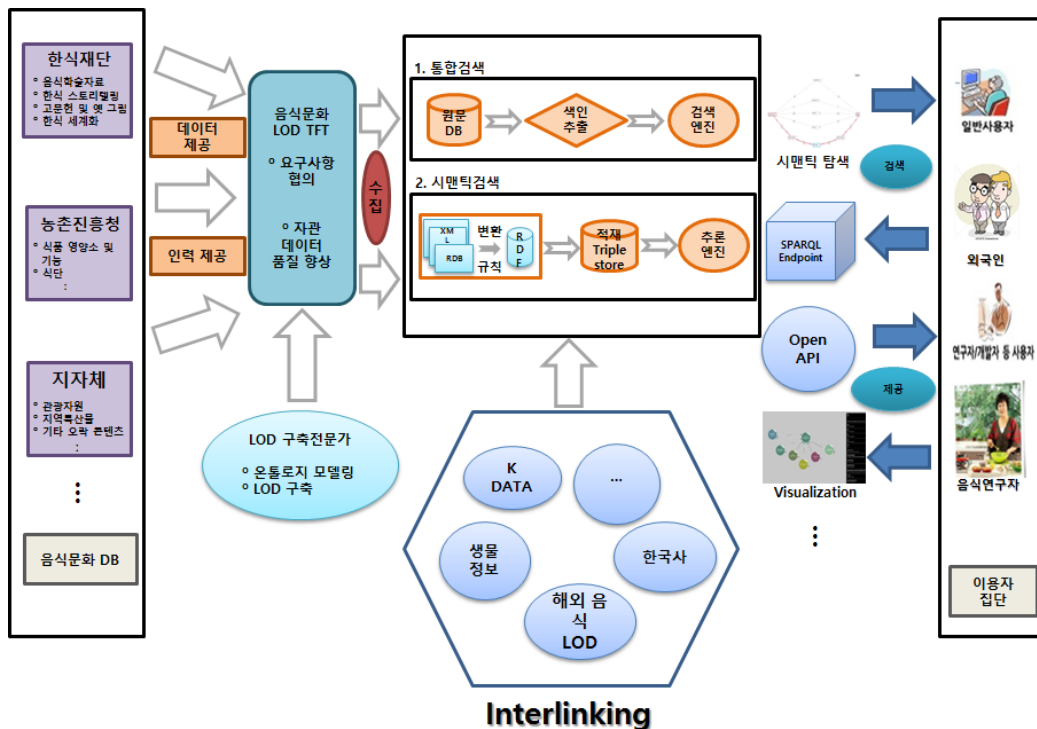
한식재단
◦ 음식학술자료
◦ 한식 스토리텔링
◦ 고문헌 및 옛 그림
◦ 한식 세계화

데이터 제공

농촌진흥청
◦ 식품 영양소 및 기능
◦ 식단
:

인력 제공

지자체
◦ 관광자원
◦ 지역특산물
◦ 기타 오락 콘텐츠
:

⋮

음식문화 DB

음식문화 LOD TFT
◦ 요구사항 협의
◦ 자관 데이터 품질 향상

수집

LOD 구축전문가
◦ 온톨로지 모델링
◦ LOD 구축

1. 통합검색
원문 DB
색인 추출
검색 엔진

2. 시맨틱검색
XML
RDB
변환 규칙
RDF
적재 Triple store
추론 엔진

K DATA
...
생물 정보
한국사
해외 음식 LOD

Interlinking

시맨틱 탐색
검색
SPARQL Endpoint
Open API
제공
Visualization
⋮

일반사용자
외국인
연구자/개발자 등 사용자
음식연구자

이용자 집단